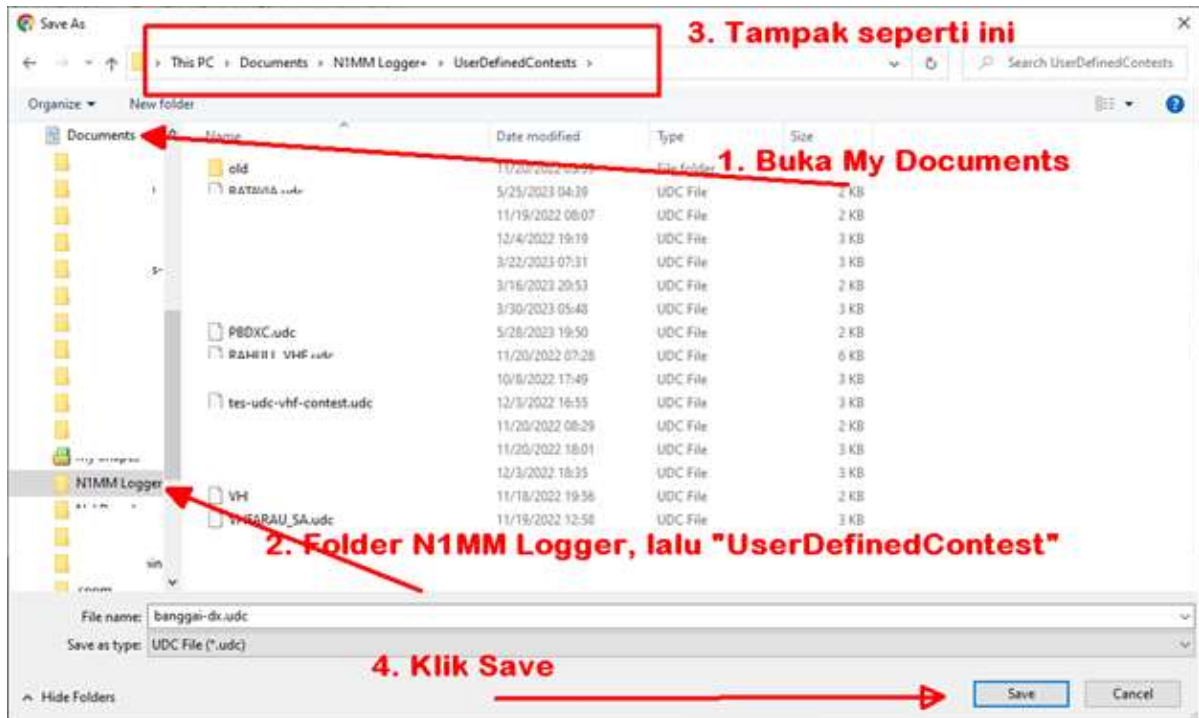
Save As

This PC › Documents › N1MM Logger+ › UserDefinedContests ›

3. Tampak seperti ini

Search UserDefinedContests

Organize ▾ New folder

Documents

Name | Date modified | Type | Size

old | 11/20/2022 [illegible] | File folder

1. Buka My Documents

BATAVIA.udc | 5/25/2023 04:39 | UDC File | 2 KB

11/19/2022 08:07 | UDC File | 2 KB
12/4/2022 19:19 | UDC File | 3 KB
3/22/2023 07:31 | UDC File | 3 KB
3/16/2023 20:53 | UDC File | 2 KB
3/30/2023 05:48 | UDC File | 3 KB
PBDXC.udc | 5/28/2023 19:50 | UDC File | 2 KB
RAHULL_VHF.udc | 11/20/2022 07:28 | UDC File | 6 KB
10/8/2022 17:49 | UDC File | 3 KB
tes-udc-vhf-contest.udc | 12/3/2022 16:55 | UDC File | 3 KB
11/20/2022 08:29 | UDC File | 2 KB
11/20/2022 18:01 | UDC File | 3 KB
12/3/2022 18:35 | UDC File | 3 KB
VH | 11/18/2022 19:56 | UDC File | 2 KB
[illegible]FARAU_SA.udc | 11/19/2022 12:58 | UDC File | 3 KB

N1MM Logger

2. Folder N1MM Logger, lalu "UserDefinedContest"

File name: banggai-dx.udc
Save as type: UDC File (*.udc)

4. Klik Save

Hide Folders

Save Cancel